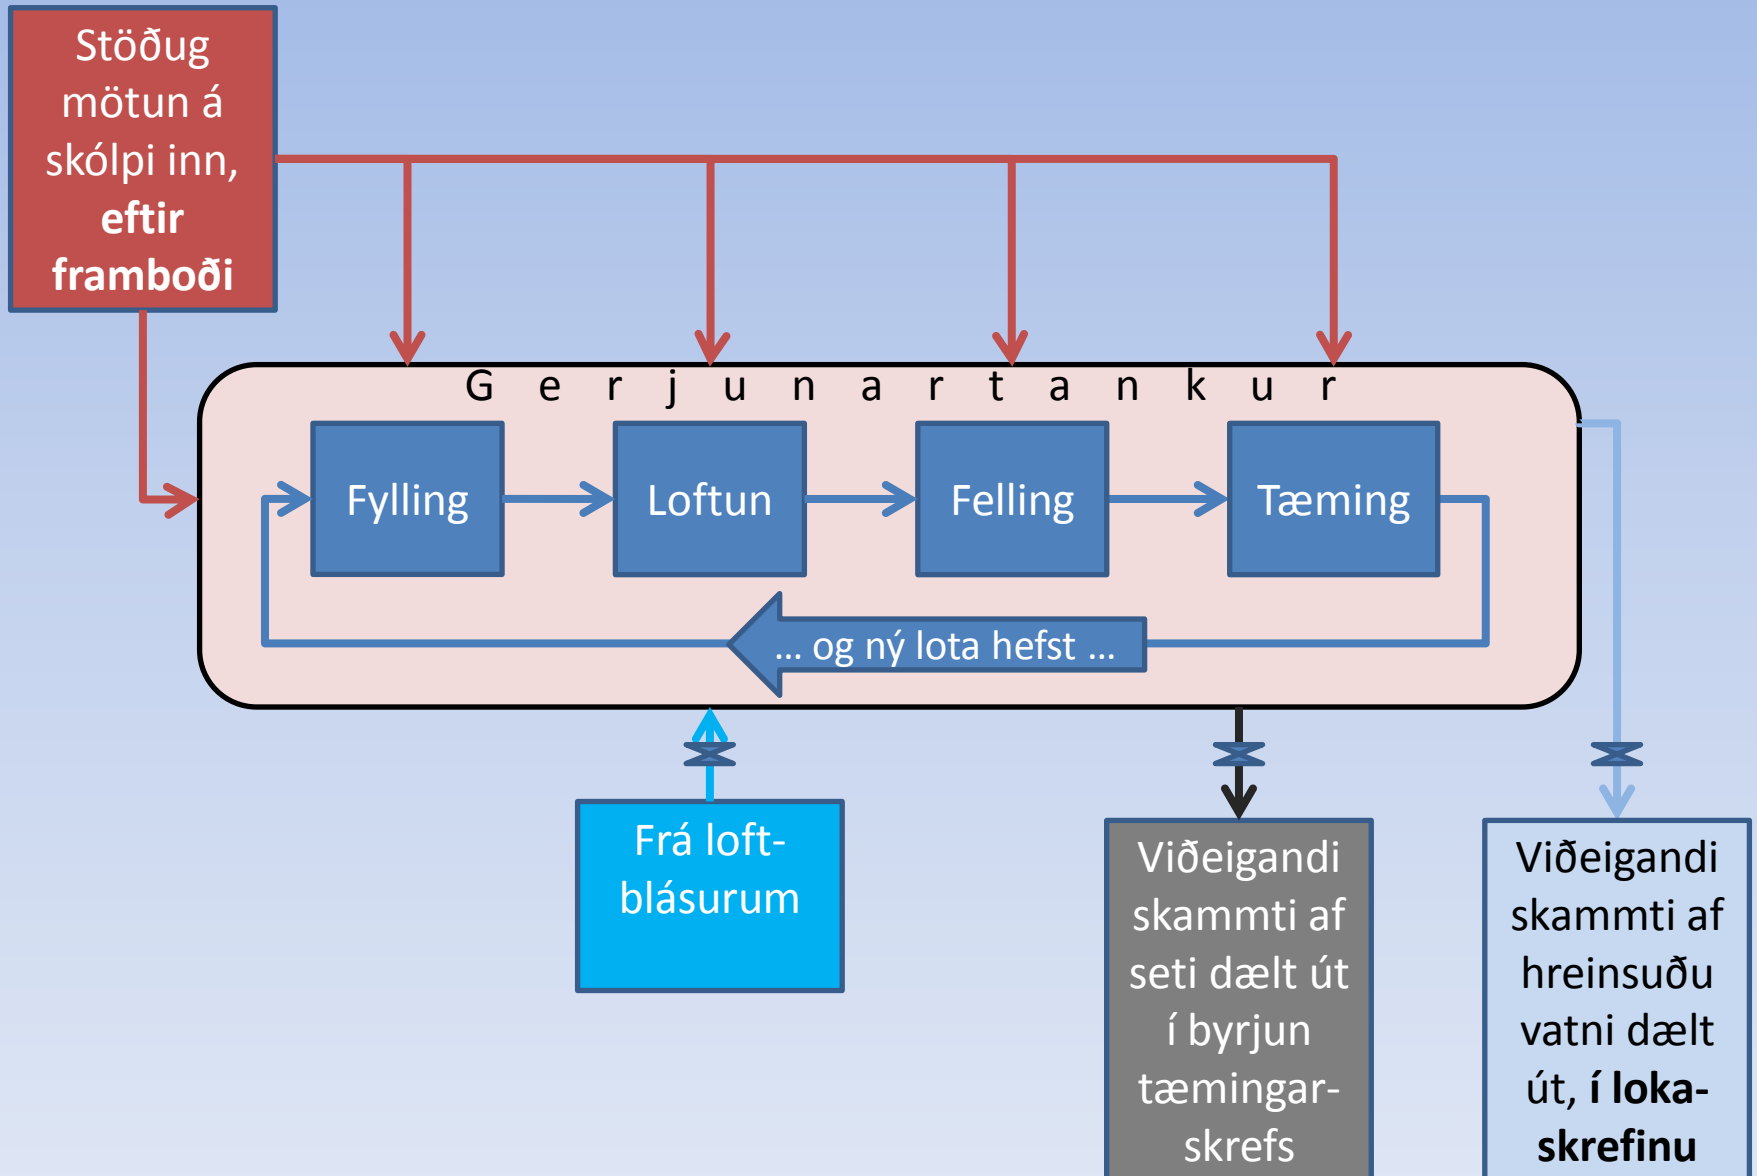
Stöðug mötun á skólpi inn, **eftir framboði**

G e r j u n a r t a n k u r

Fylling

Loftun

Felling

Tæming

... og ný lota hefst ...

Frá loftblásurum

Viðeigandi skammti af seti dælt út í byrjun tæmingarskrefs

Viðeigandi skammti af hreinsuðu vatni dælt út, **í lokaskrefinu**